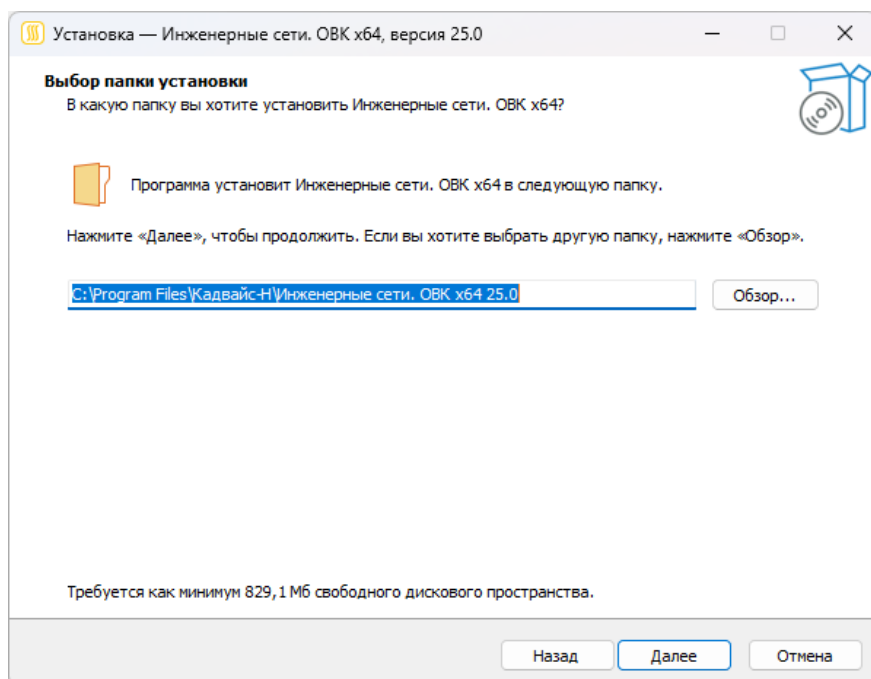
Установка — Инженерные сети. ОВК x64, версия 25.0

Выбор папки установки
В какую папку вы хотите установить Инженерные сети. ОВК x64?

Программа установит Инженерные сети. ОВК x64 в следующую папку.

Нажмите «Далее», чтобы продолжить. Если вы хотите выбрать другую папку, нажмите «Обзор».

C:\Program Files\Кадвайс-Н\Инженерные сети. ОВК x64 25.0

Обзор...

Требуется как минимум 829,1 Мб свободного дискового пространства.

Назад
Далее
Отмена